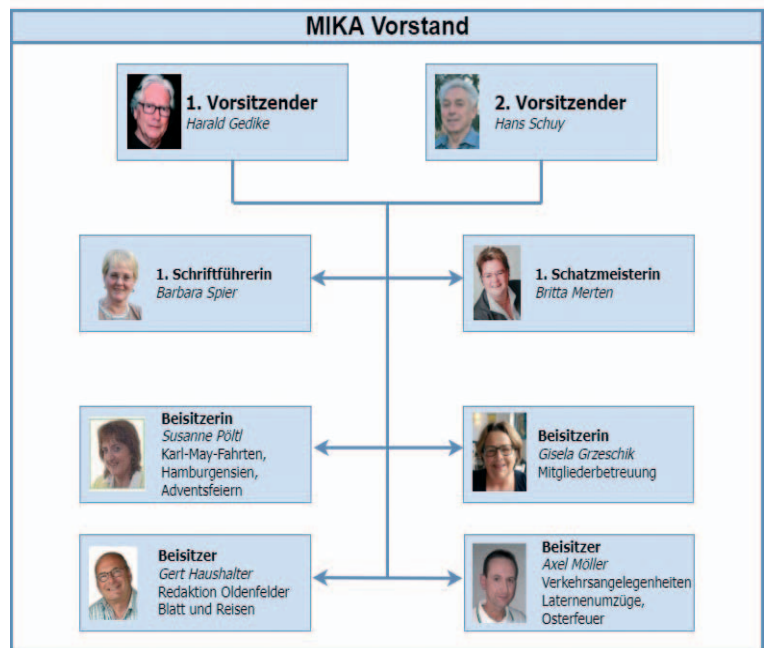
MIKA Vorstand

1. Vorsitzender
Harald Gedike

2. Vorsitzender
Hans Schuy

1. Schriftführerin
Barbara Spier

1. Schatzmeisterin
Britta Merten

Beisitzerin
Susanne Pöltl
Karl-May-Fahrten, Hamburgensien, Adventsfeiern

Beisitzerin
Gisela Grzeschik
Mitgliederbetreuung

Beisitzer
Gert Haushalter
Redaktion Oldenfelder Blatt und Reisen

Beisitzer
Axel Möller
Verkehrsangelegenheiten
Laternenumzüge, Osterfeuer